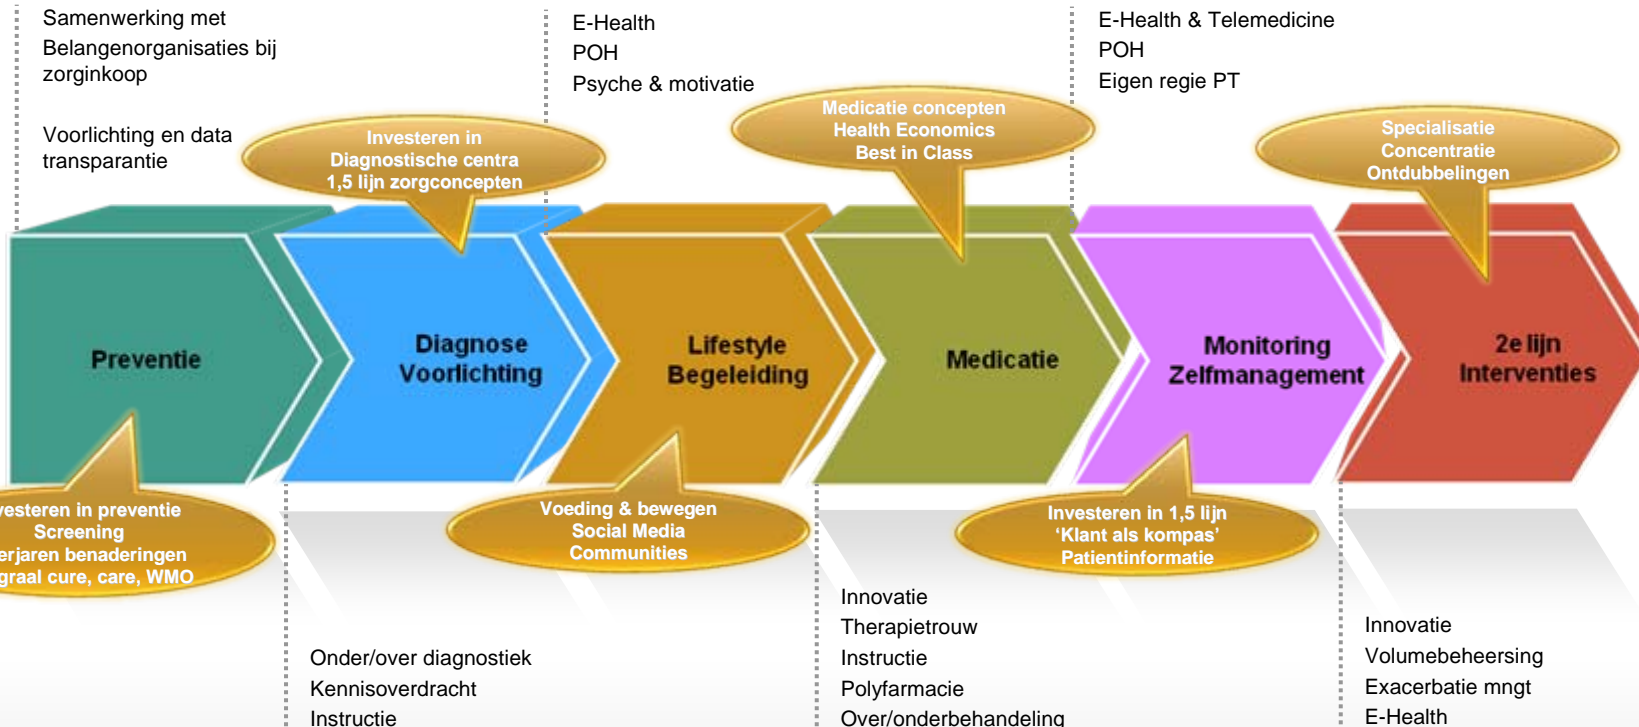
Samenwerking met
Belangenorganisaties bij
zorginkoop

Voorlichting en data
transparantie

E-Health
POH
Psyche & motivatie

E-Health & Telemedicine
POH
Eigen regie PT

Investeren in
Diagnostische centra
1,5 lijn zorgconcepten

Medicatie concepten
Health Economics
Best in Class

Specialisatie
Concentratie
Ontdubbelingen

Preventie

Diagnose
Voorlichting

Lifestyle
Begeleiding

Medicatie

Monitoring
Zelfmanagement

2e lijn
Interventies

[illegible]vesteren in preventie
Screening
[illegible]erjaren benaderingen
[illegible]graal cure, care, WMO

Voeding & bewegen
Social Media
Communities

Investeren in 1,5 lijn
'Klant als kompas'
Patientinformatie

Onder/over diagnostiek
Kennisoverdracht
Instructie

Innovatie
Therapietrouw
Instructie
Polyfarmacie
Over/onderbehandeling

Innovatie
Volumebeheersing
Exacerbatie mngt
E-Health